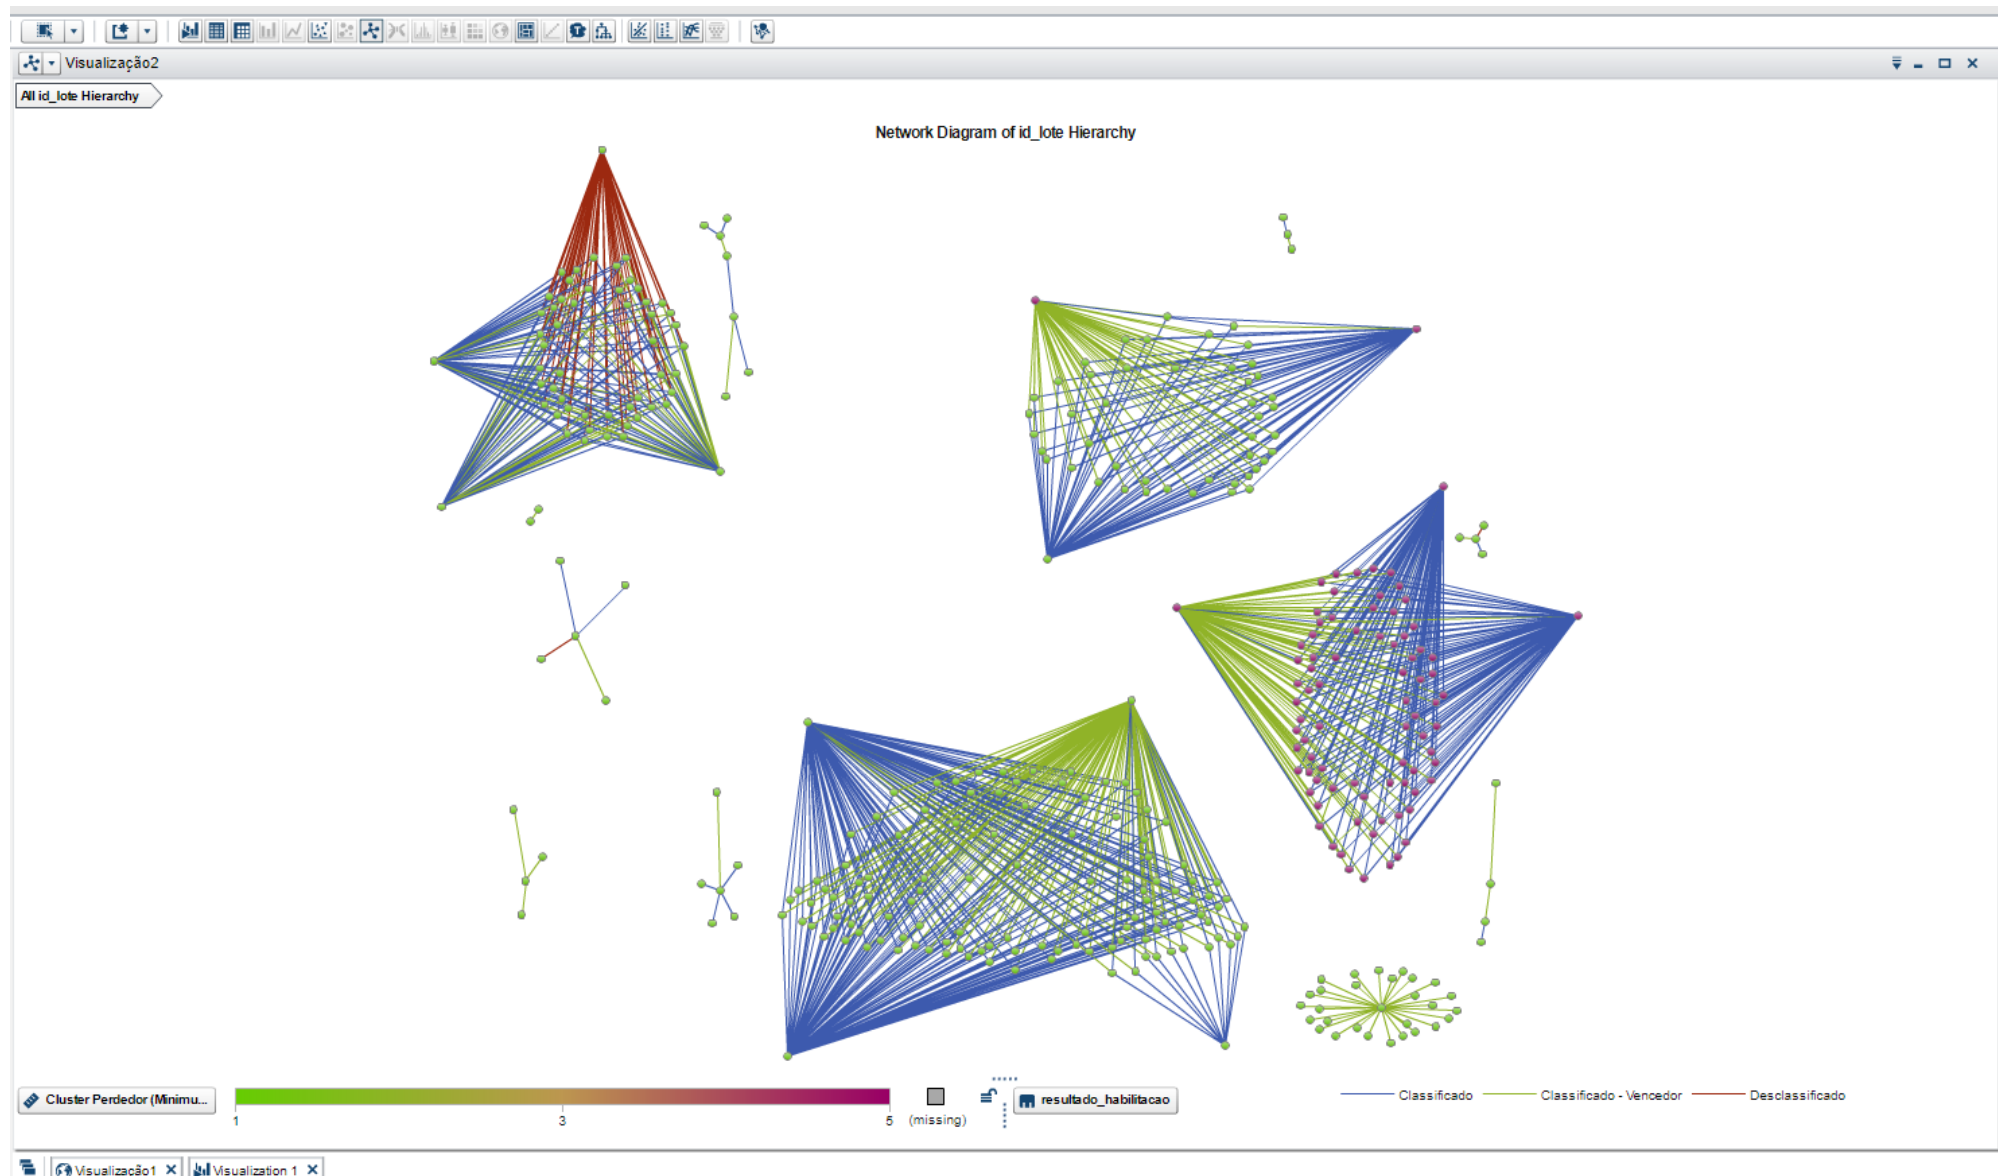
Visualização2

All id_lote Hierarchy

Network Diagram of id_lote Hierarchy

Cluster Perdedor (Minimu...

1
3
5
(missing)

resultado_habilitacao

Classificado
Classificado - Vencedor
Desclassificado

Visualização1 ✕
Visualization 1 ✕